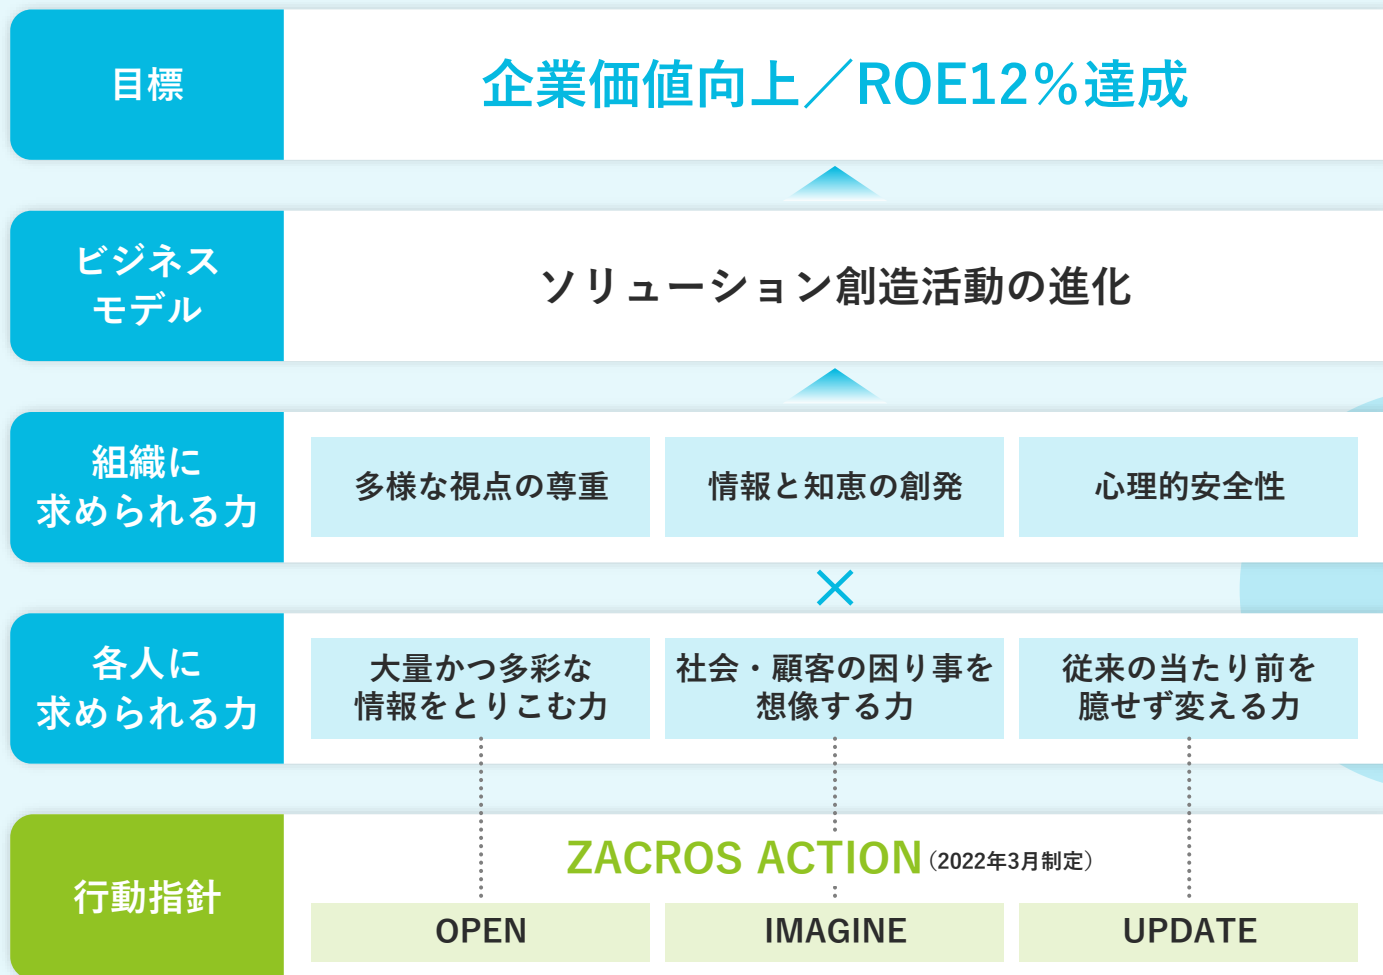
目標

企業価値向上／ROE12％達成

ビジネスモデル

ソリューション創造活動の進化

組織に求められる力

| 多様な視点の尊重 | 情報と知恵の創発 | 心理的安全性 |
|---|---|---|

×

各人に求められる力

| 大量かつ多彩な情報をとりこむ力 | 社会・顧客の困り事を想像する力 | 従来の当たり前を臆せず変える力 |
|---|---|---|

行動指針

ZACROS ACTION（2022年3月制定）

| OPEN | IMAGINE | UPDATE |
|---|---|---|